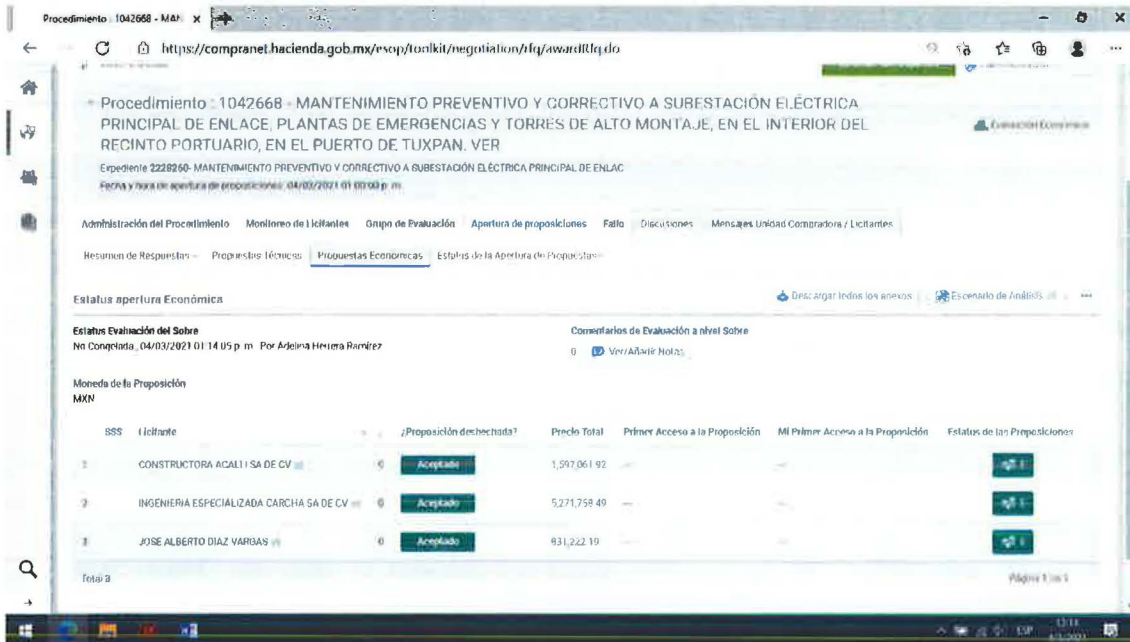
Procedimiento : 1042668 - MAN ×

https://compranet.hacienda.gob.mx/esop/toolkit/negotiation/rfq/awardRfq.do

Procedimiento : 1042668 - MANTENIMIENTO PREVENTIVO Y CORRECTIVO A SUBESTACIÓN ELÉCTRICA PRINCIPAL DE ENLACE, PLANTAS DE EMERGENCIAS Y TORRES DE ALTO MONTAJE, EN EL INTERIOR DEL RECINTO PORTUARIO, EN EL PUERTO DE TUXPAN, VER

Conexión Económica

Expediente 2228260- MANTENIMIENTO PREVENTIVO Y CORRECTIVO A SUBESTACIÓN ELÉCTRICA PRINCIPAL DE ENLAC

Fecha y hora de apertura de proposiciones: 04/03/2021 01:00:00 p. m.

Administración del Procedimiento Monitoreo de Licitantes Grupo de Evaluación Apertura de proposiciones Fallo Discusiones Mensajes Unidad Compradora / Licitantes

Resumen de Respuestas Propuestas Técnicas Propuestas Económicas Estatus de la Apertura de Propuestas

Estatus apertura Económica

Descargar todos los anexos Escenario de Análisis

Estatus Evaluación del Sobre
No Congelada, 04/03/2021 01:14:05 p. m. Por Adelina Herrera Ramírez

Comentarios de Evaluación a nivel Sobre
0 Ver/Añadir Notas

Moneda de la Proposición
MXN

| SSS | Licitante | | ¿Proposición desechada? | Precio Total | Primer Acceso a la Proposición | Mi Primer Acceso a la Proposición | Estatus de las Proposiciones |
|---|---|---|---|---|---|---|---|
| 1 | CONSTRUCTORA ACALLI SA DE CV | 0 | Aceptado | 1,597,061.92 | — | — | |
| 2 | INGENIERIA ESPECIALIZADA CARCHA SA DE CV | 0 | Aceptado | 5,271,758.49 | — | — | |
| 3 | JOSE ALBERTO DIAZ VARGAS | 0 | Aceptado | 831,222.19 | — | — | |

Total 3

Página 1 de 1

ESP